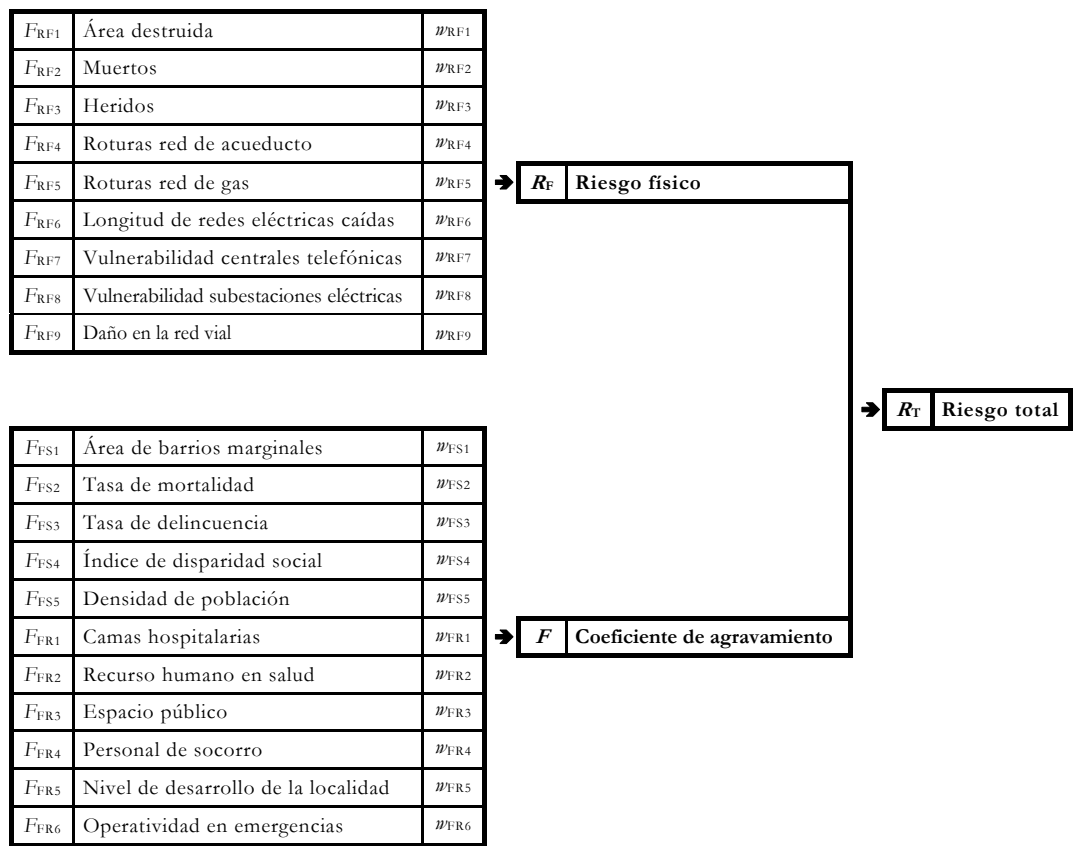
| | | |
|---|---|---|
| $F_{RF1}$ | Área destruida | $w_{RF1}$ |
| $F_{RF2}$ | Muertos | $w_{RF2}$ |
| $F_{RF3}$ | Heridos | $w_{RF3}$ |
| $F_{RF4}$ | Roturas red de acueducto | $w_{RF4}$ |
| $F_{RF5}$ | Roturas red de gas | $w_{RF5}$ |
| $F_{RF6}$ | Longitud de redes eléctricas caídas | $w_{RF6}$ |
| $F_{RF7}$ | Vulnerabilidad centrales telefónicas | $w_{RF7}$ |
| $F_{RF8}$ | Vulnerabilidad subestaciones eléctricas | $w_{RF8}$ |
| $F_{RF9}$ | Daño en la red vial | $w_{RF9}$ |

$R_F$ Riesgo físico

$R_T$ Riesgo total

| | | |
|---|---|---|
| $F_{FS1}$ | Área de barrios marginales | $w_{FS1}$ |
| $F_{FS2}$ | Tasa de mortalidad | $w_{FS2}$ |
| $F_{FS3}$ | Tasa de delincuencia | $w_{FS3}$ |
| $F_{FS4}$ | Índice de disparidad social | $w_{FS4}$ |
| $F_{FS5}$ | Densidad de población | $w_{FS5}$ |
| $F_{FR1}$ | Camas hospitalarias | $w_{FR1}$ |
| $F_{FR2}$ | Recurso humano en salud | $w_{FR2}$ |
| $F_{FR3}$ | Espacio público | $w_{FR3}$ |
| $F_{FR4}$ | Personal de socorro | $w_{FR4}$ |
| $F_{FR5}$ | Nivel de desarrollo de la localidad | $w_{FR5}$ |
| $F_{FR6}$ | Operatividad en emergencias | $w_{FR6}$ |

$F$ Coeficiente de agravamiento